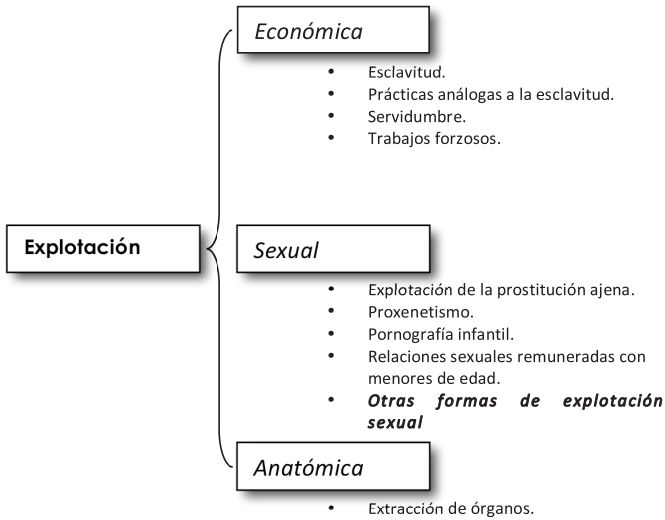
Explotación

Económica

- Esclavitud.
- Prácticas análogas a la esclavitud.
- Servidumbre.
- Trabajos forzosos.

Sexual

- Explotación de la prostitución ajena.
- Proxenetismo.
- Pornografía infantil.
- Relaciones sexuales remuneradas con menores de edad.
- ***Otras formas de explotación sexual***

Anatómica

- Extracción de órganos.